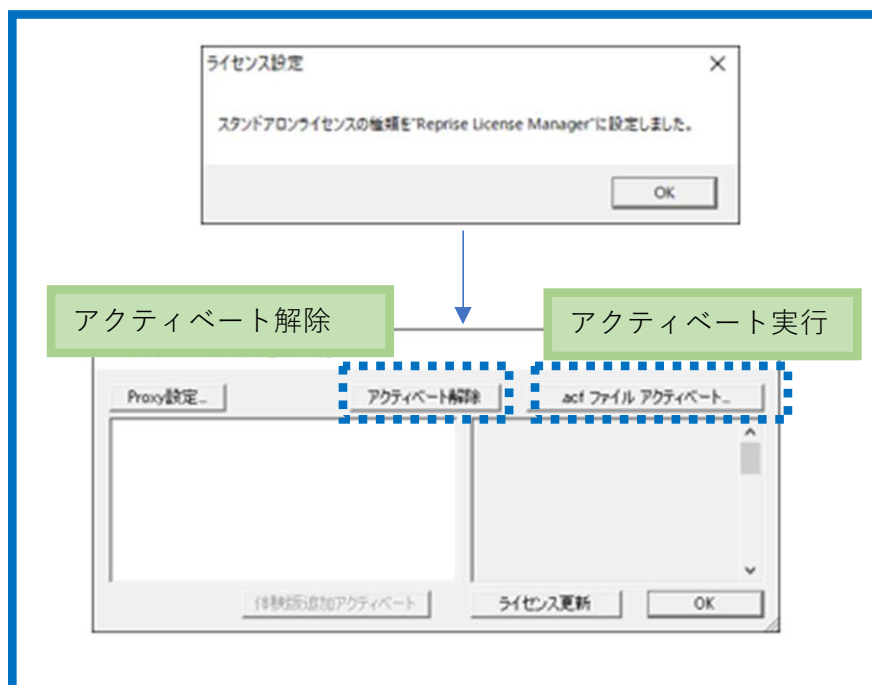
ライセンス設定

×

スタンドアロンライセンスの種類を"Reprise License Manager"に設定しました。

OK

アクティベート解除

アクティベート実行

Proxy設定...

アクティベート解除

.acf ファイル アクティベート...

体験版追加アクティベート

ライセンス更新

OK